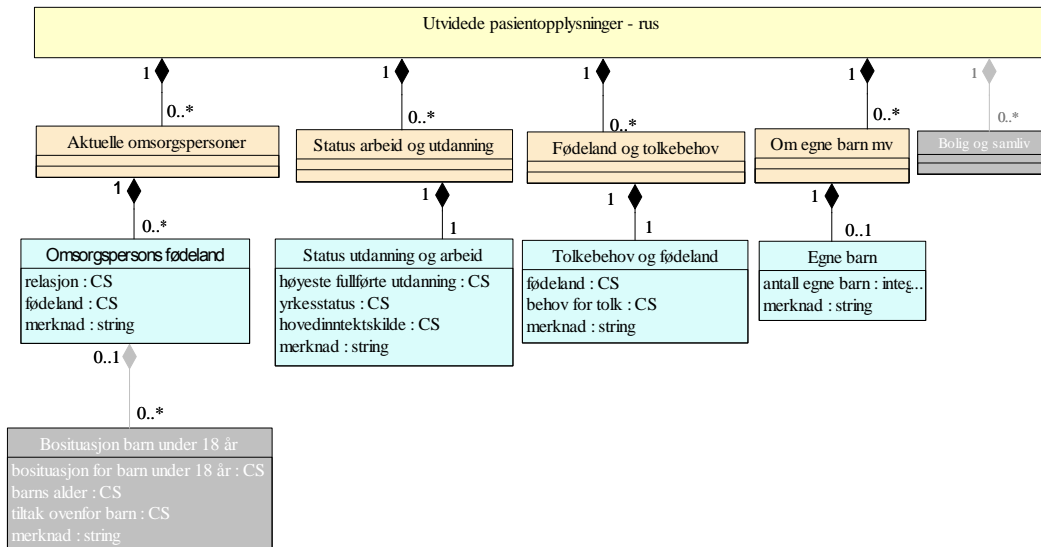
Utvidede pasientopplysninger - rus

1
0..*
Aktuelle omsorgspersoner

1
0..*
Status arbeid og utdanning

1
0..*
Fødeland og tolkebehov

1
0..*
Om egne barn mv

1
0..*
Bolig og samliv

1
0..*
Omsorgspersons fødeland
relasjon : CS
fødeland : CS
merknad : string

1
1
Status utdanning og arbeid
høyeste fullførte utdanning : CS
yrkesstatus : CS
hovedinntektskilde : CS
merknad : string

1
1
Tolkebehov og fødeland
fødeland : CS
behov for tolk : CS
merknad : string

1
0..1
Egne barn
antall egne barn : integ...
merknad : string

0..1
0..*
Bosituasjon barn under 18 år
bosituasjon for barn under 18 år : CS
barns alder : CS
tiltak ovenfor barn : CS
merknad : string